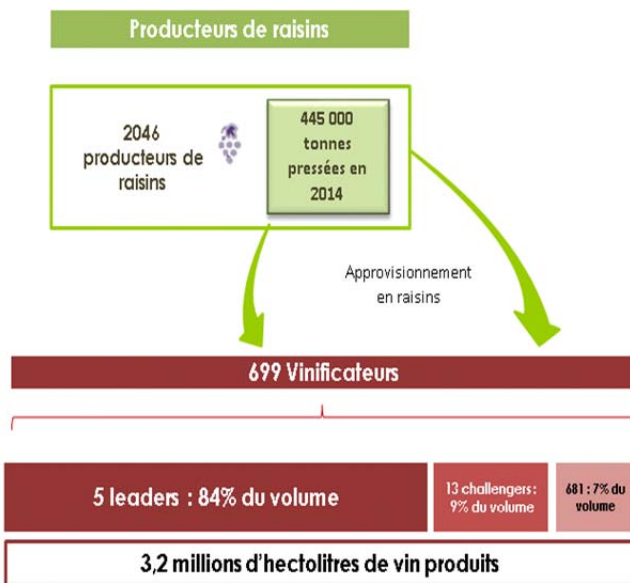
Producteurs de raisins

2046 producteurs de raisins

445 000 tonnes pressées en 2014

Approvisionnement en raisins

699 Vinificateurs

5 leaders : 84% du volume

13 challengers : 9% du volume

681 : 7% du volume

3,2 millions d'hectolitres de vin produits